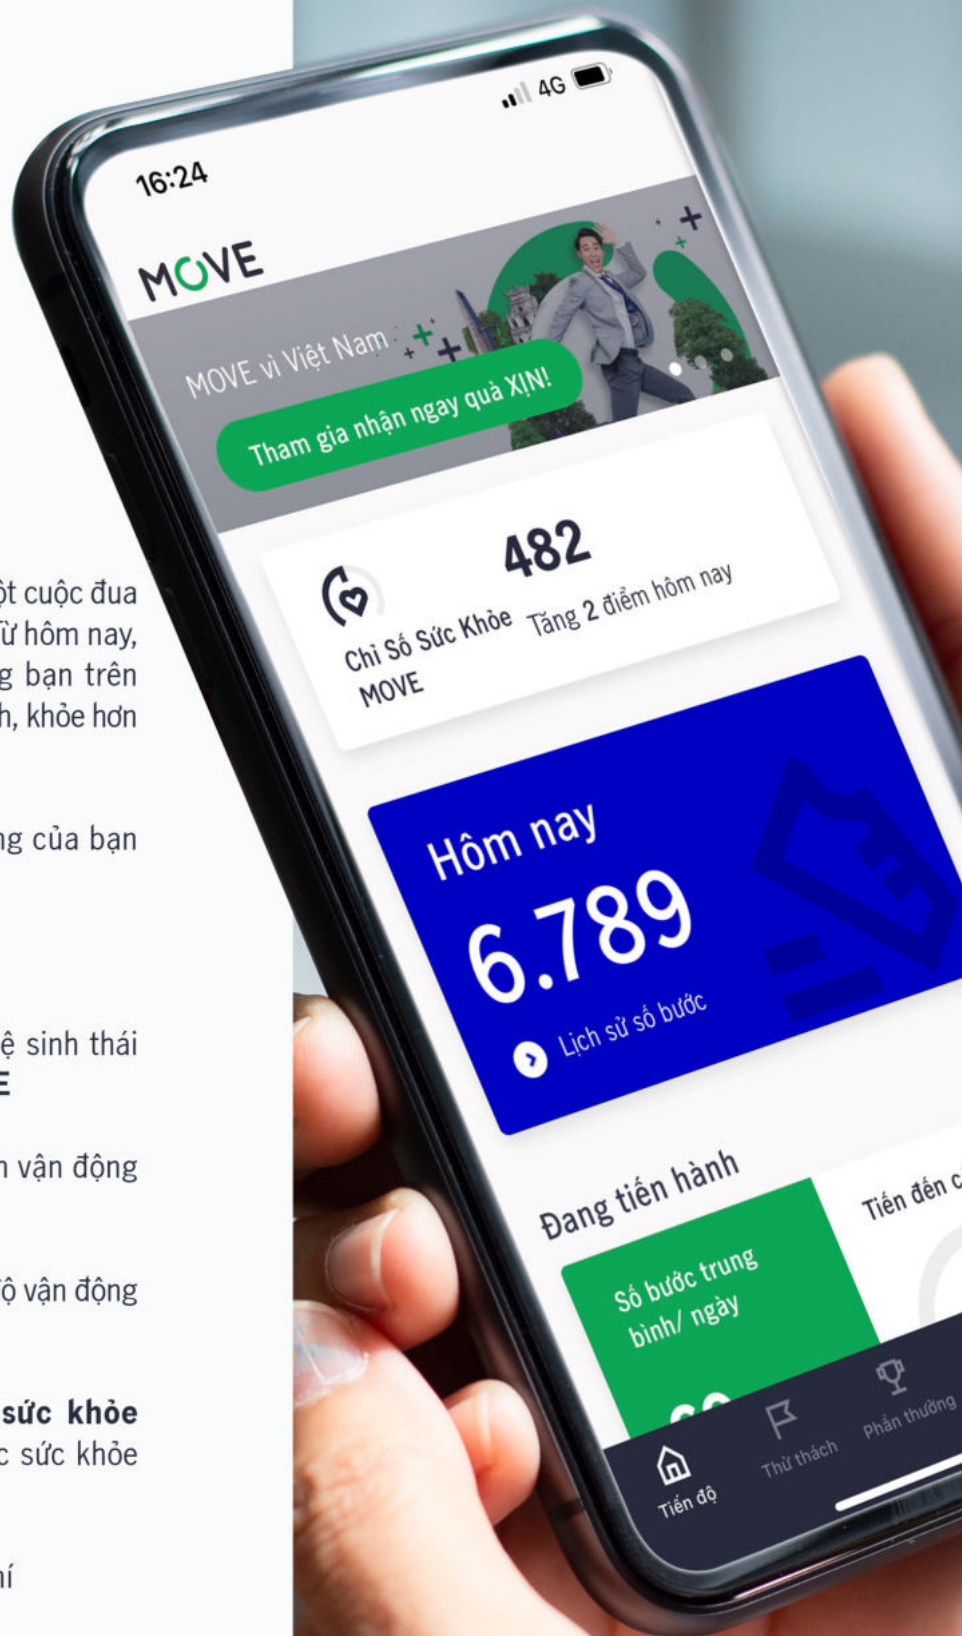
ột cuộc đua
ừ hôm nay,
g bạn trên
h, khỏe hơn

ng của bạn

ệ sinh thái
E

n vận động

ộ vận động

sức khỏe
c sức khỏe

hí

16:24
4G

MOVE

MOVE vì Việt Nam
Tham gia nhận ngay quà XỊN!

Chỉ Số Sức Khỏe MOVE
482
Tăng 2 điểm hôm nay

Hôm nay
6.789
Lịch sử số bước

Đang tiến hành
Số bước trung bình/ ngày
Tiến đến c

Tiến độ
Thử thách
Phần thưởng